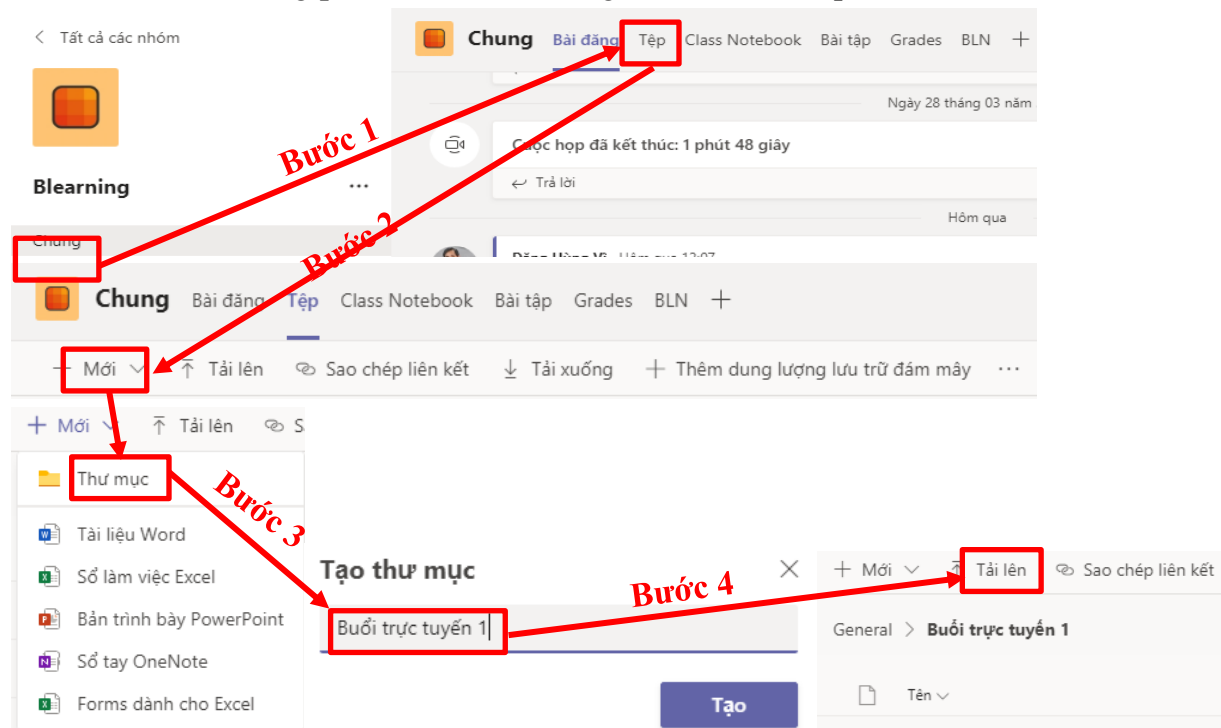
< Tất cả các nhóm

Blearning ...

Chung

Chung Bài đăng Tệp Class Notebook Bài tập Grades BLN +

Ngày 28 tháng 03 năm

Cuộc họp đã kết thúc: 1 phút 48 giây

Trả lời

Hôm qua

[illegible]

Bước 1

Bước 2

Chung Bài đăng Tệp Class Notebook Bài tập Grades BLN +

+ Mới ∨ Tải lên Sao chép liên kết Tải xuống + Thêm dung lượng lưu trữ đám mây ···

+ Mới ∨ Tải lên S

Thư mục

Tài liệu Word

Sổ làm việc Excel

Bản trình bày PowerPoint

Sổ tay OneNote

Forms dành cho Excel

Bước 3

Tạo thư mục

Buổi trực tuyến 1

Tạo

Bước 4

+ Mới ∨ Tải lên Sao chép liên kết

General > Buổi trực tuyến 1

Tên ∨